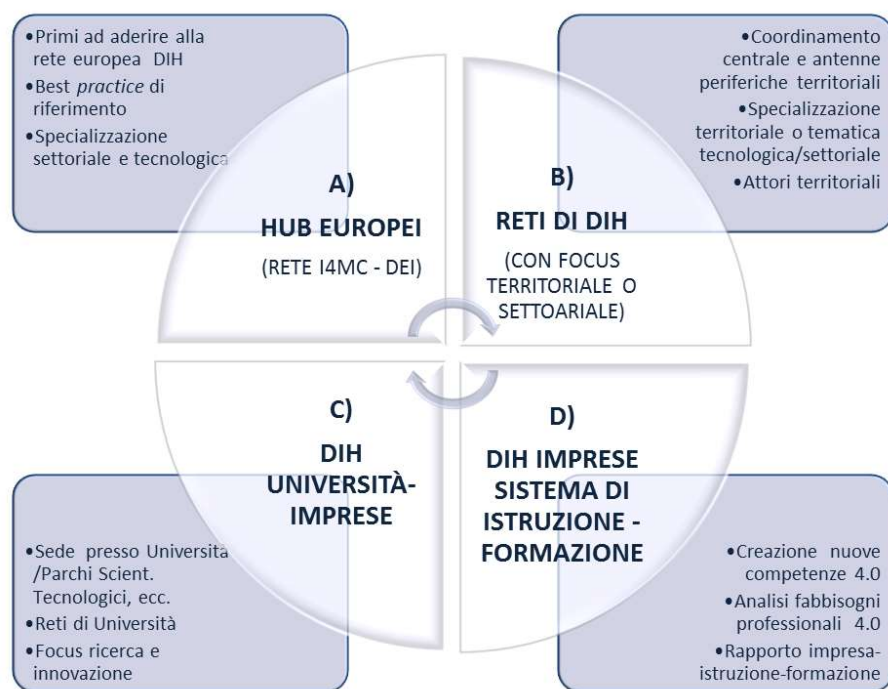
•Primi ad aderire alla rete europea DIH
•Best *practice* di riferimento
•Specializzazione settoriale e tecnologica

•Coordinamento centrale e antenne periferiche territoriali
•Specializzazione territoriale o tematica tecnologica/settoriale
•Attori territoriali

A)
HUB EUROPEI
(RETE I4MC - DEI)

B)
RETI DI DIH
(CON FOCUS TERRITORIALE O SETTOARIALE)

C)
DIH UNIVERSITÀ-IMPRESE

D)
DIH IMPRESE SISTEMA DI ISTRUZIONE - FORMAZIONE

•Sede presso Università /Parchi Scient. Tecnologici, ecc.
•Reti di Università
•Focus ricerca e innovazione

•Creazione nuove competenze 4.0
•Analisi fabbisogni professionali 4.0
•Rapporto impresa-istruzione-formazione